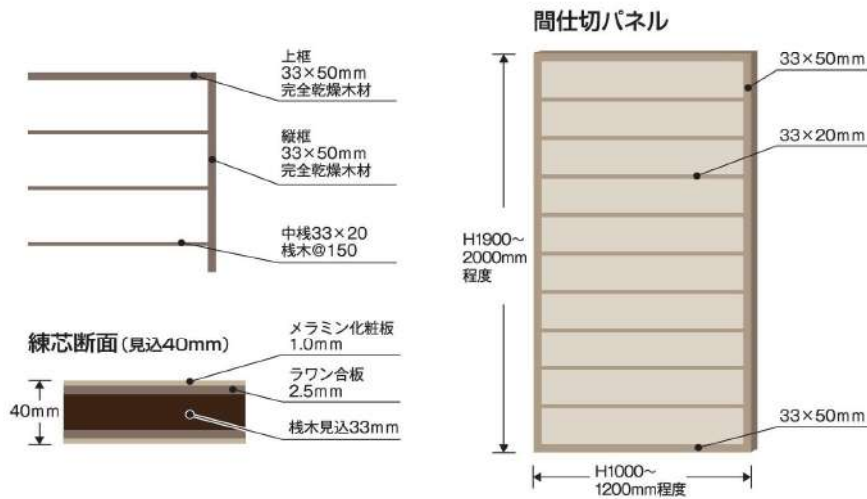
上框
33×50mm
完全乾燥木材

縦框
33×50mm
完全乾燥木材

中桟33×20
桟木@150

練芯断面（見込40mm）

メラミン化粧板
1.0mm

ラワン合板
2.5mm

40mm

桟木見込33mm

間仕切パネル

33×50mm

33×20mm

H1900～
2000mm
程度

33×50mm

H1000～
1200mm程度